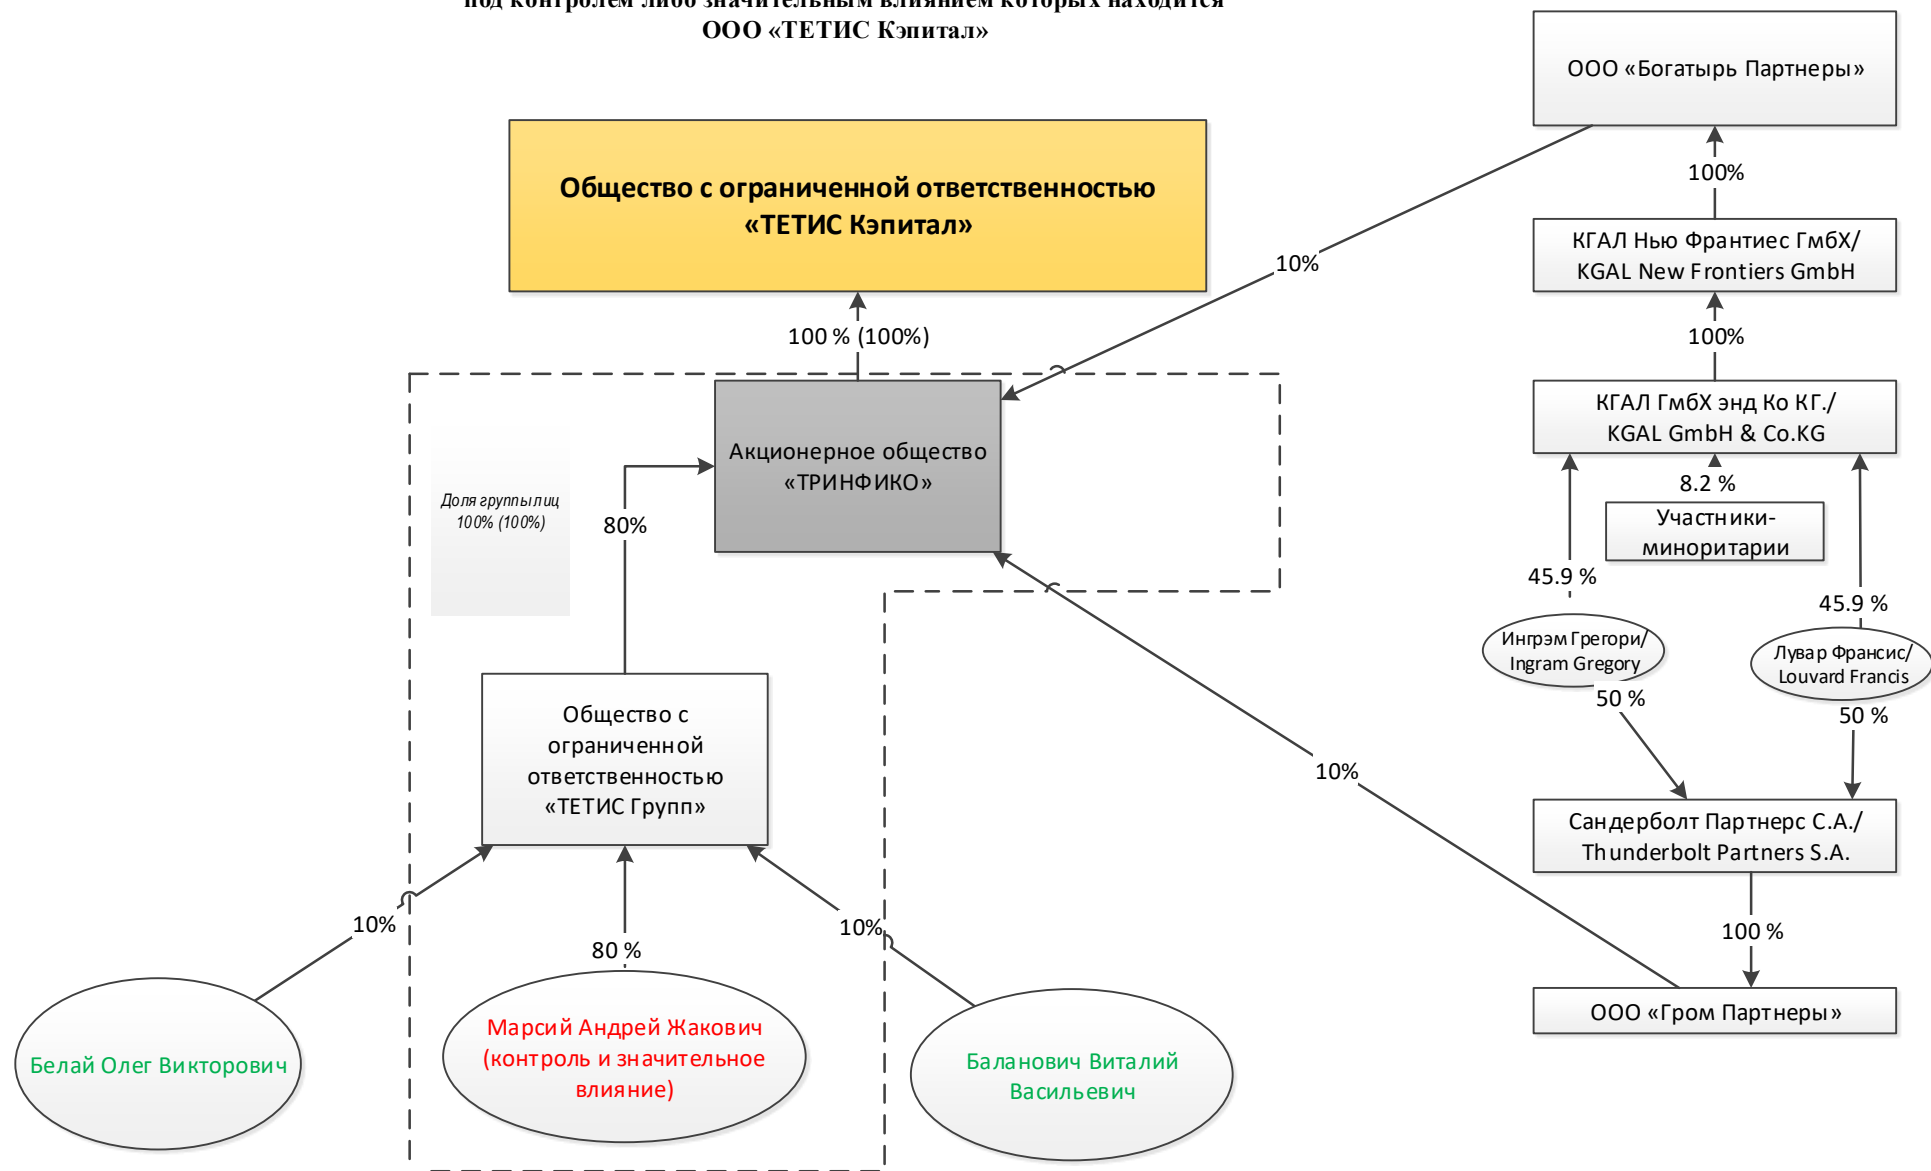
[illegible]
ООО «ТЕТИС Кэпитал»

ООО «Богатырь Партнеры»

100%

КГАЛ Нью Франтиес ГмбХ/ KGAL New Frontiers GmbH

100%

КГАЛ ГмбХ энд Ко КГ./ KGAL GmbH & Co.KG

8.2 %

Участники-миноритарии

45.9 %

45.9 %

Ингрэм Грегори/ Ingram Gregory

Лувар Франсис/ Louvard Francis

50 %

50 %

Сандерболт Партнерс С.А./ Thunderbolt Partners S.A.

100 %

ООО «Гром Партнеры»

Общество с ограниченной ответственностью «ТЕТИС Кэпитал»

10%

100 % (100%)

Акционерное общество «ТРИНФИКО»

Доля группы лиц 100% (100%)

80%

Общество с ограниченной ответственностью «ТЕТИС Групп»

10%

10%

80 %

10%

Белай Олег Викторович

Марсий Андрей Жакович (контроль и значительное влияние)

Баланович Виталий Васильевич